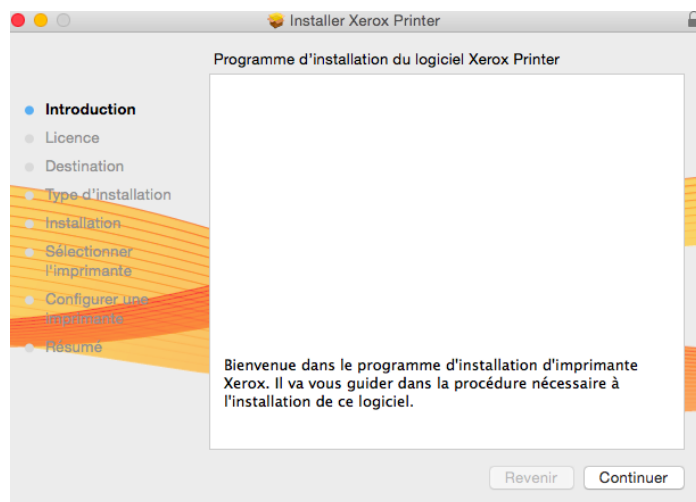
Installer Xerox Printer

Programme d'installation du logiciel Xerox Printer

Introduction
Licence
Destination
Type d'installation
Installation
Sélectionner l'imprimante
Configurer une imprimante
Résumé

Bienvenue dans le programme d'installation d'imprimante Xerox. Il va vous guider dans la procédure nécessaire à l'installation de ce logiciel.

Revenir
Continuer